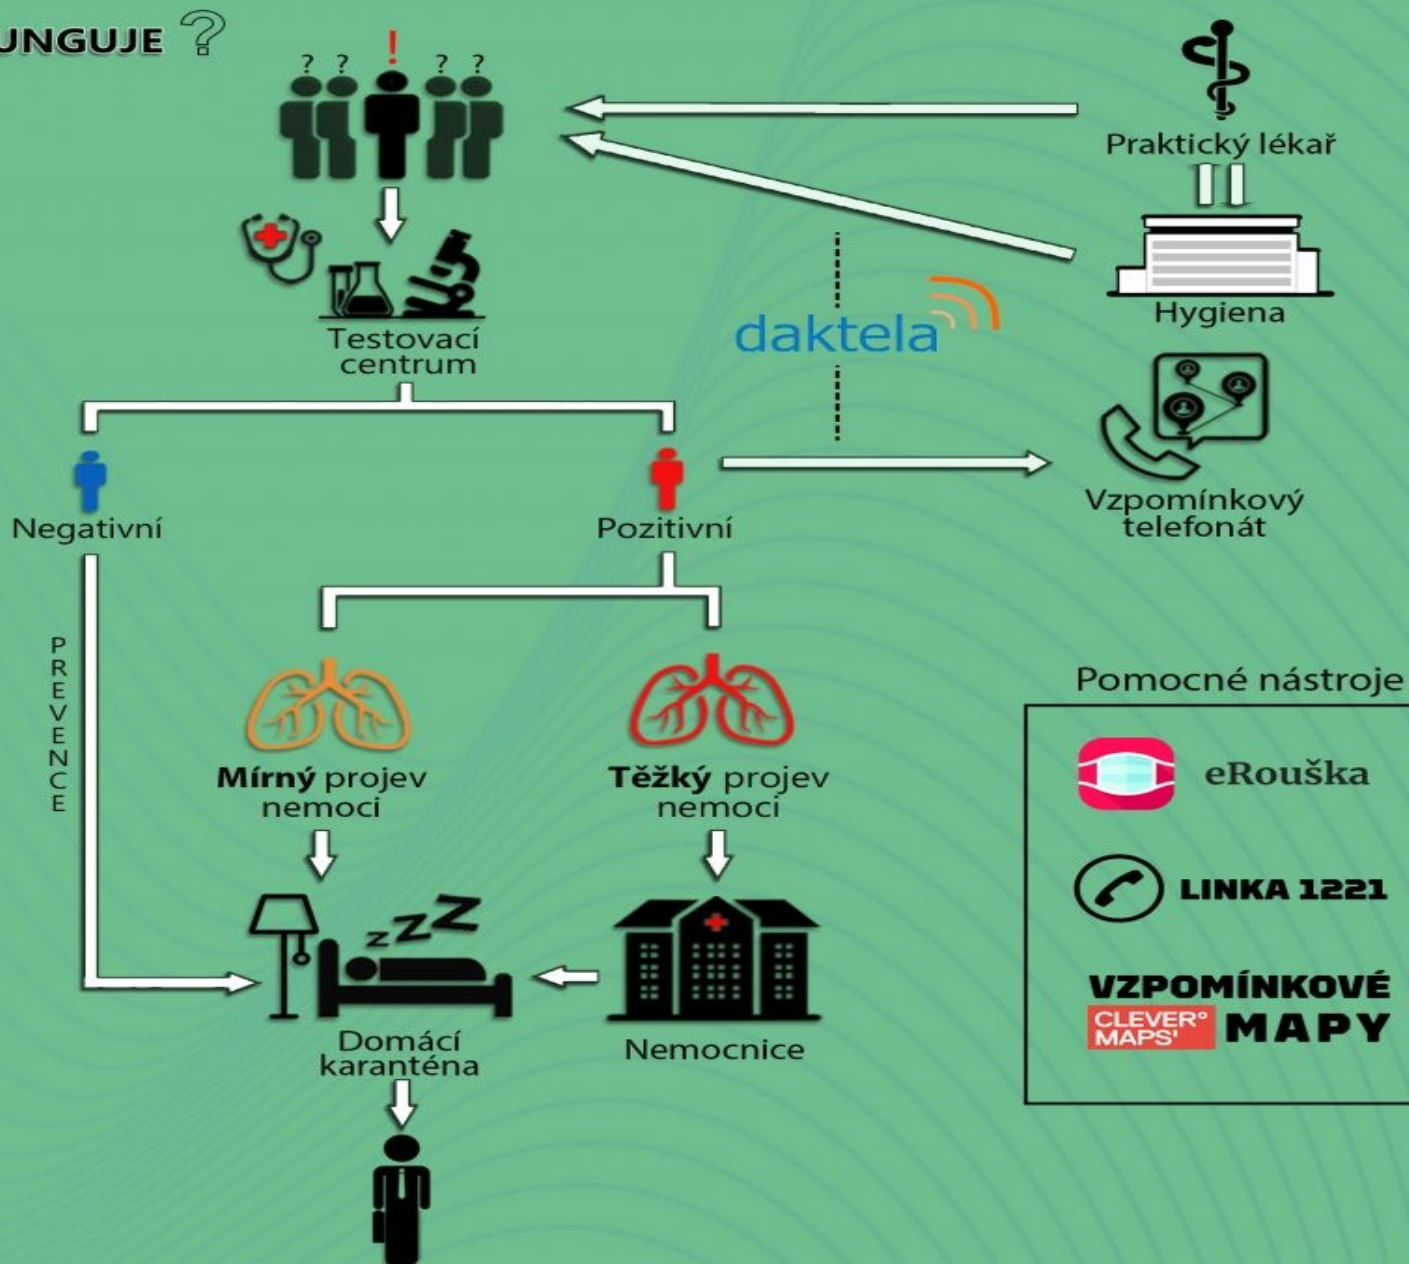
UNGUJE ?

? ? ! ? ?

Praktický lékař

Hygiena

Testovací centrum

daktela

Negativní

Pozitivní

Vzpomínkový telefonát

PREVENCE

Mírný projev nemocí

Těžký projev nemocí

Pomocné nástroje

eRouška

LINKA 1221

VZPOMÍNKOVÉ CLEVER° MAPS' MAPY

zZZ

Domácí karanténa

Nemocnice